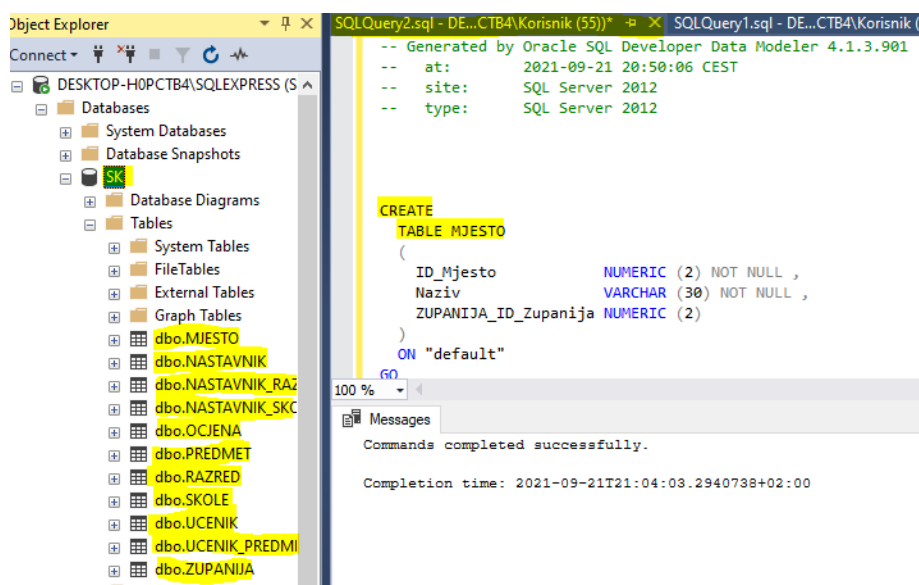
Object Explorer
Connect▾
DESKTOP-H0PCTB4\SQLEXPRESS (S
Databases
System Databases
Database Snapshots
SK
Database Diagrams
Tables
System Tables
FileTables
External Tables
Graph Tables
dbo.MJESTO
dbo.NASTAVNIK
dbo.NASTAVNIK_RAZ
dbo.NASTAVNIK_SKO
dbo.OCJENA
dbo.PREDMET
dbo.RAZRED
dbo.SKOLE
dbo.UCENIK
dbo.UCENIK_PREDMI
dbo.ZUPANIJA

SQLQuery2.sql - DE...CTB4\Korisnik (55))*
SQLQuery1.sql - DE...CTB4\Korisnik (

-- Generated by Oracle SQL Developer Data Modeler 4.1.3.901
--   at:        2021-09-21 20:50:06 CEST
--   site:      SQL Server 2012
--   type:      SQL Server 2012

CREATE
TABLE MJESTO
(
ID_Mjesto NUMERIC (2) NOT NULL ,
Naziv VARCHAR (30) NOT NULL ,
ZUPANIJA_ID_Zupanija NUMERIC (2)
)
ON "default"
GO

100 %

Messages
Commands completed successfully.

Completion time: 2021-09-21T21:04:03.2940738+02:00